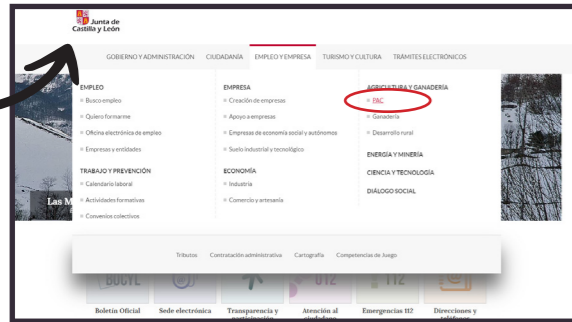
Junta de Castilla y León

GOBIERNO Y ADMINISTRACIÓN CIUDADANÍA EMPLEO Y EMPRESA TURISMO Y CULTURA TRAMITES ELECTRONICOS

EMPLEO
» Busco empleo
» Quiero formarme
» Oficina electrónica de empleo
» Empresas y entidades

TRABAJO Y PREVENCIÓN
» Calendario laboral
» Actividades formativas
» Convenios colectivos

EMPRESA
» Creación de empresas
» Apoyo a empresas
» Empresas de economía social y autónomos
» Suelo industrial y tecnológico

ECONOMÍA
» Industria
» Comercio y artesanía

AGRICULTURA Y GANADERÍA
» PAC
» Ganadería
» Desarrollo rural

ENERGÍA Y MINERÍA

CIENCIA Y TECNOLOGÍA

DIÁLOGO SOCIAL

Las M

Tributos Contratación administrativa Cartografía Competencias de Juego

BOCYL 012 112

Boletín Oficial Sede electrónica Transparencia y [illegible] Atención al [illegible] Emergencias 112 Direcciones y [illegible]